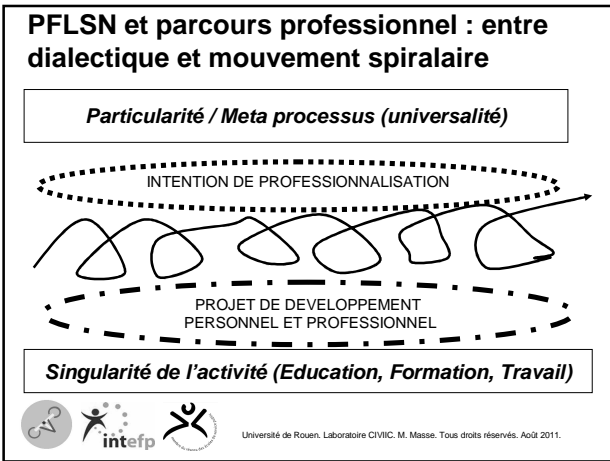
PFLSN et parcours professionnel : entre dialectique et mouvement spiralaire

Particularité / Meta processus (universalité)

INTENTION DE PROFESSIONNALISATION

PROJET DE DEVELOPPEMENT PERSONNEL ET PROFESSIONNEL

Singularité de l'activité (Education, Formation, Travail)

intefp

Université de Rouen. Laboratoire CIVIIC. M. Masse. Tous droits réservés. Août 2011.